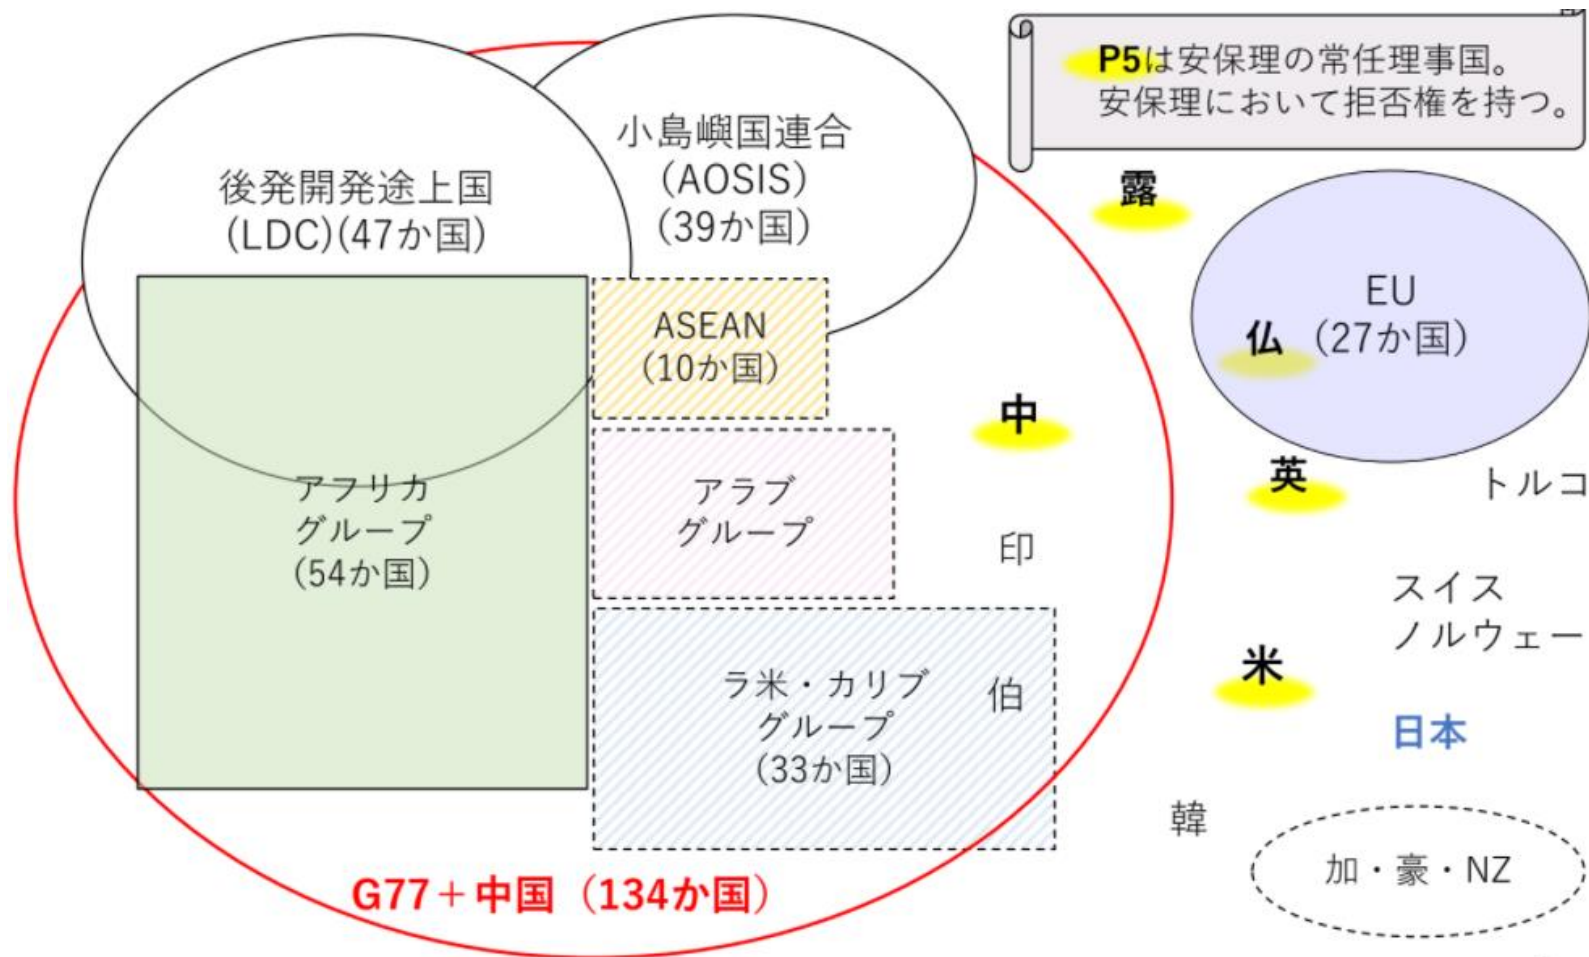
P5は安保理の常任理事国。
安保理において拒否権を持つ。

後発開発途上国
(LDC)(47か国)

小島嶼国連合
(AOSIS)
(39か国)

ASEAN
(10か国)

アフリカ
グループ
(54か国)

アラブ
グループ

ラ米・カリブ
グループ
(33か国)

伯

印

中

露

EU
仏 (27か国)

英

トルコ

スイス
ノルウェー

米

日本

韓

加・豪・NZ

G77＋中国 (134か国)